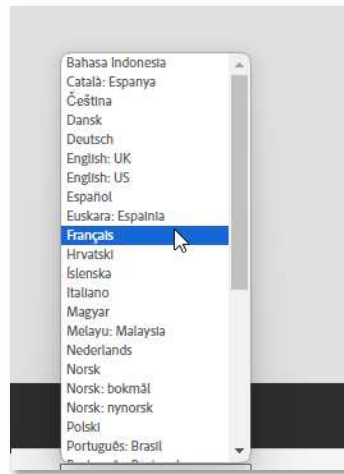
Bahasa Indonesia
Català: Espanya
Čeština
Dansk
Deutsch
English: UK
English: US
Español
Euskara: Espainia
Français
Hrvatski
Íslenska
Italiano
Magyar
Melayu: Malaysia
Nederlands
Norsk
Norsk: bokmål
Norsk: nynorsk
Polski
Português: Brasil
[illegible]